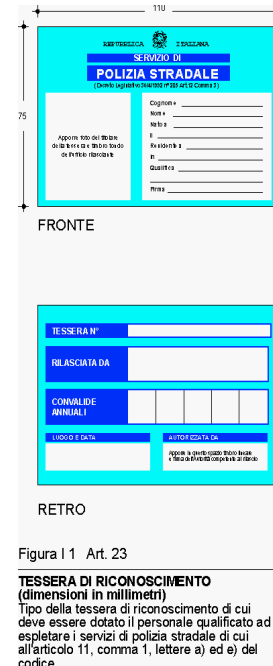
110

75

REPUBBLICA ITALIANA

SERVIZIO DI

POLIZIA STRADALE

(Decreto Legislativo 30/4/1992 n° 285 Art. 12 Comma 3)

Apporre foto del titolare della tessera e timbro tondo dell'ufficio rilasciante

Cognome
Nome
Nato a
il
Residente a
in
Qualifica
Firma

FRONTE

TESSERA N°

RILASCIATA DA

CONVALIDE ANNUALI

LUOGO E DATA

AUTORIZZATA DA

Apporre in questo spazio timbro tondo e firma dell'autorità competente al rilascio

RETRO

Figura I 1 Art. 23

TESSERA DI RICONOSCIMENTO (dimensioni in millimetri)
Tipo della tessera di riconoscimento di cui deve essere dotato il personale qualificato ad espletare i servizi di polizia stradale di cui all'articolo 11, comma 1, lettere a) ed e) del codice.